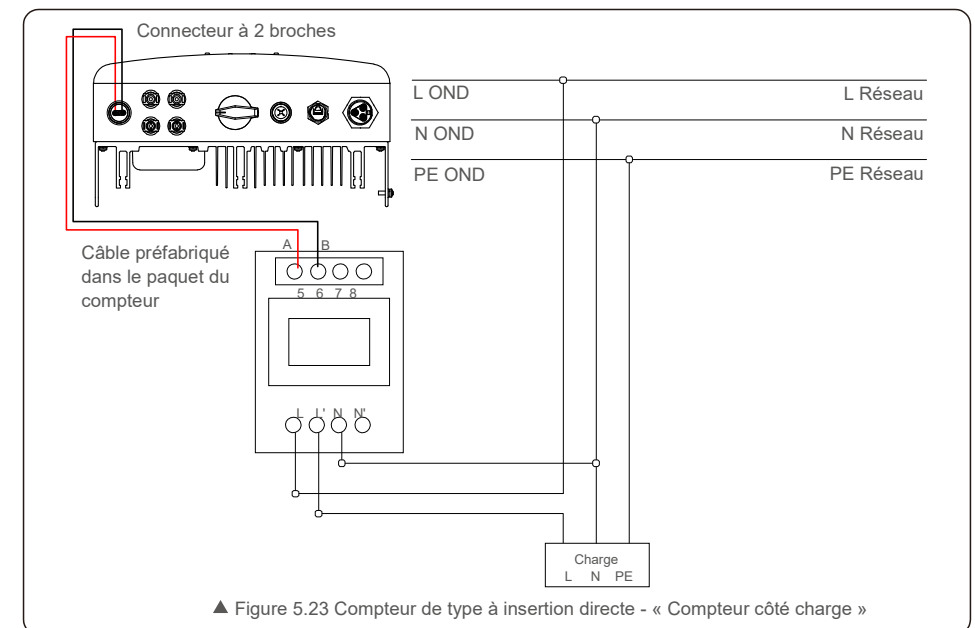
Connecteur à 2 broches

L OND
L Réseau
N OND
N Réseau
PE OND
PE Réseau

Câble préfabriqué dans le paquet du compteur

A B
5 6 7 8

L L' N N'

Charge
L N PE

▲ Figure 5.23 Compteur de type à insertion directe - « Compteur côté charge »